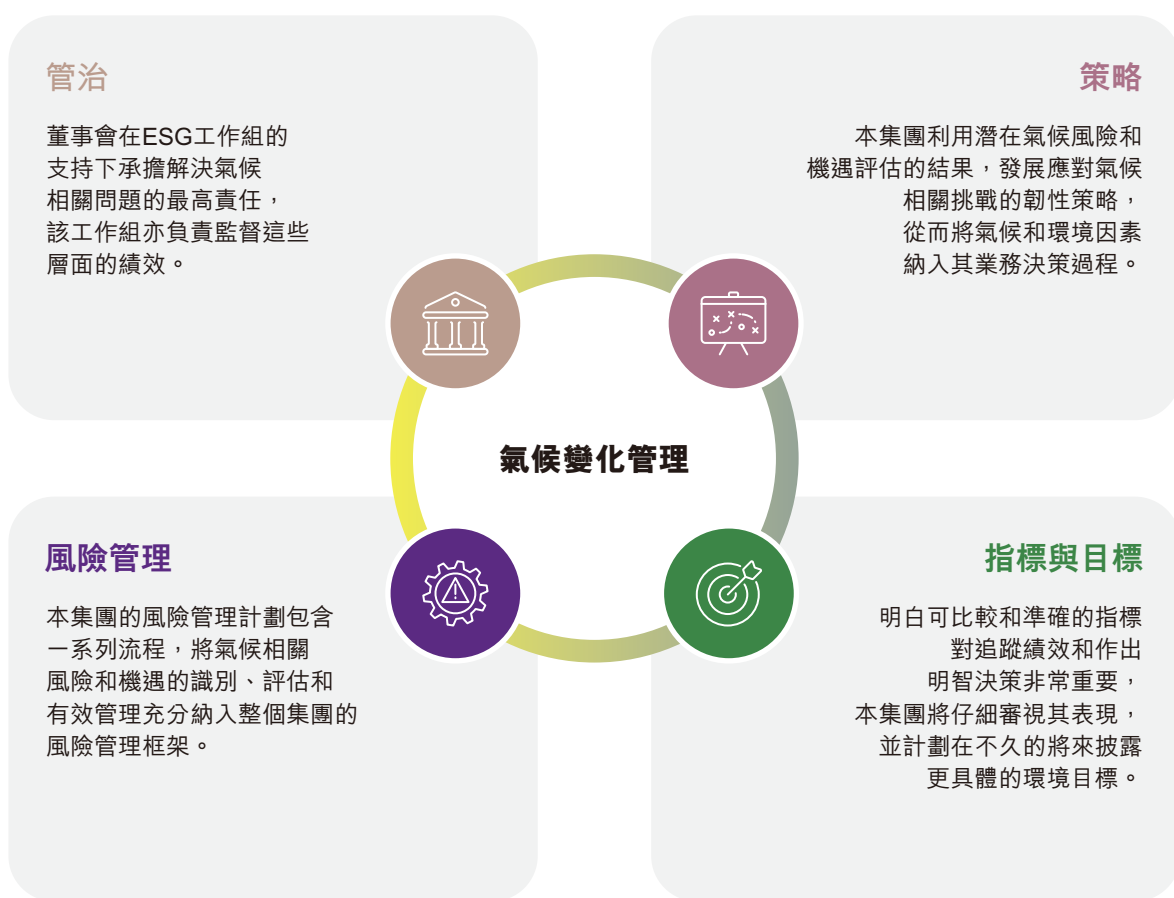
管治

董事會在ESG工作組的支持下承擔解決氣候相關問題的最高責任，該工作組亦負責監督這些層面的績效。

策略

本集團利用潛在氣候風險和機遇評估的結果，發展應對氣候相關挑戰的韌性策略，從而將氣候和環境因素納入其業務決策過程。

氣候變化管理

風險管理

本集團的風險管理計劃包含一系列流程，將氣候相關風險和機遇的識別、評估和有效管理充分納入整個集團的風險管理框架。

指標與目標

明白可比較和準確的指標對追蹤績效和作出明智決策非常重要，本集團將仔細審視其表現，並計劃在不久的將來披露更具體的環境目標。